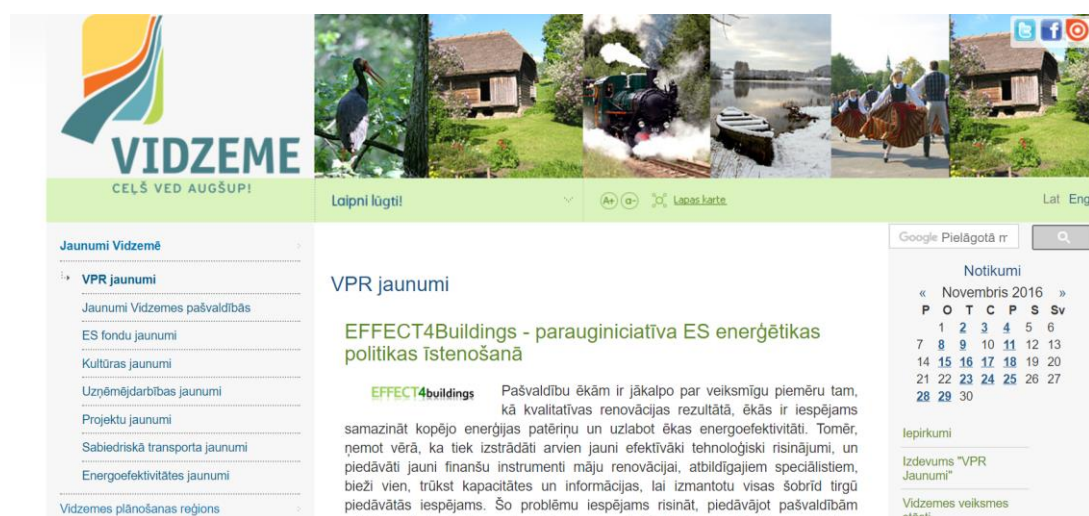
VIDZEME
CEĻŠ VED AUGŠUP!

Laipni lūgti!

A+ A- Lapas karte

Lat Eng

Jaunumi Vidzemē

VPR jaunumi

Jaunumi Vidzemes pašvaldībās

ES fondu jaunumi

Kultūras jaunumi

Uzņēmējdarbības jaunumi

Projektu jaunumi

Sabiedriskā transporta jaunumi

Energoefektivitātes jaunumi

Vidzemes plānošanas reģions

VPR jaunumi

EFFECT4Buildings - parauginiciatīva ES enerģētikas politikas īstenošanā

EFFECT4buildings

Pašvaldību ēkām ir jākalpo par veiksmīgu piemēru tam, kā kvalitatīvas renovācijas rezultātā, ēkās ir iespējams samazināt kopējo enerģijas patēriņu un uzlabot ēkas energoefektivitāti. Tomēr, ņemot vērā, ka tiek izstrādāti arvien jauni efektīvāki tehnoloģiski risinājumi, un piedāvāti jauni finanšu instrumenti māju renovācijai, atbildīgajiem speciālistiem, bieži vien, trūkst kapacitātes un informācijas, lai izmantotu visas šobrīd tirgū piedāvātās iespējams. Šo problēmu iespējams risināt, piedāvājot pašvaldībām

Google Pielāgotā m

Notikumi

« Novembris 2016 »

| P | O | T | C | P | S | Sv |
|---|---|---|---|---|---|---|
| | 1 | 2 | 3 | 4 | 5 | 6 |
| 7 | 8 | 9 | 10 | 11 | 12 | 13 |
| 14 | 15 | 16 | 17 | 18 | 19 | 20 |
| 21 | 22 | 23 | 24 | 25 | 26 | 27 |
| 28 | 29 | 30 | | | | |

Iepirkumi

Izdevums "VPR Jaunumi"

Vidzemes veiksmes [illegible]